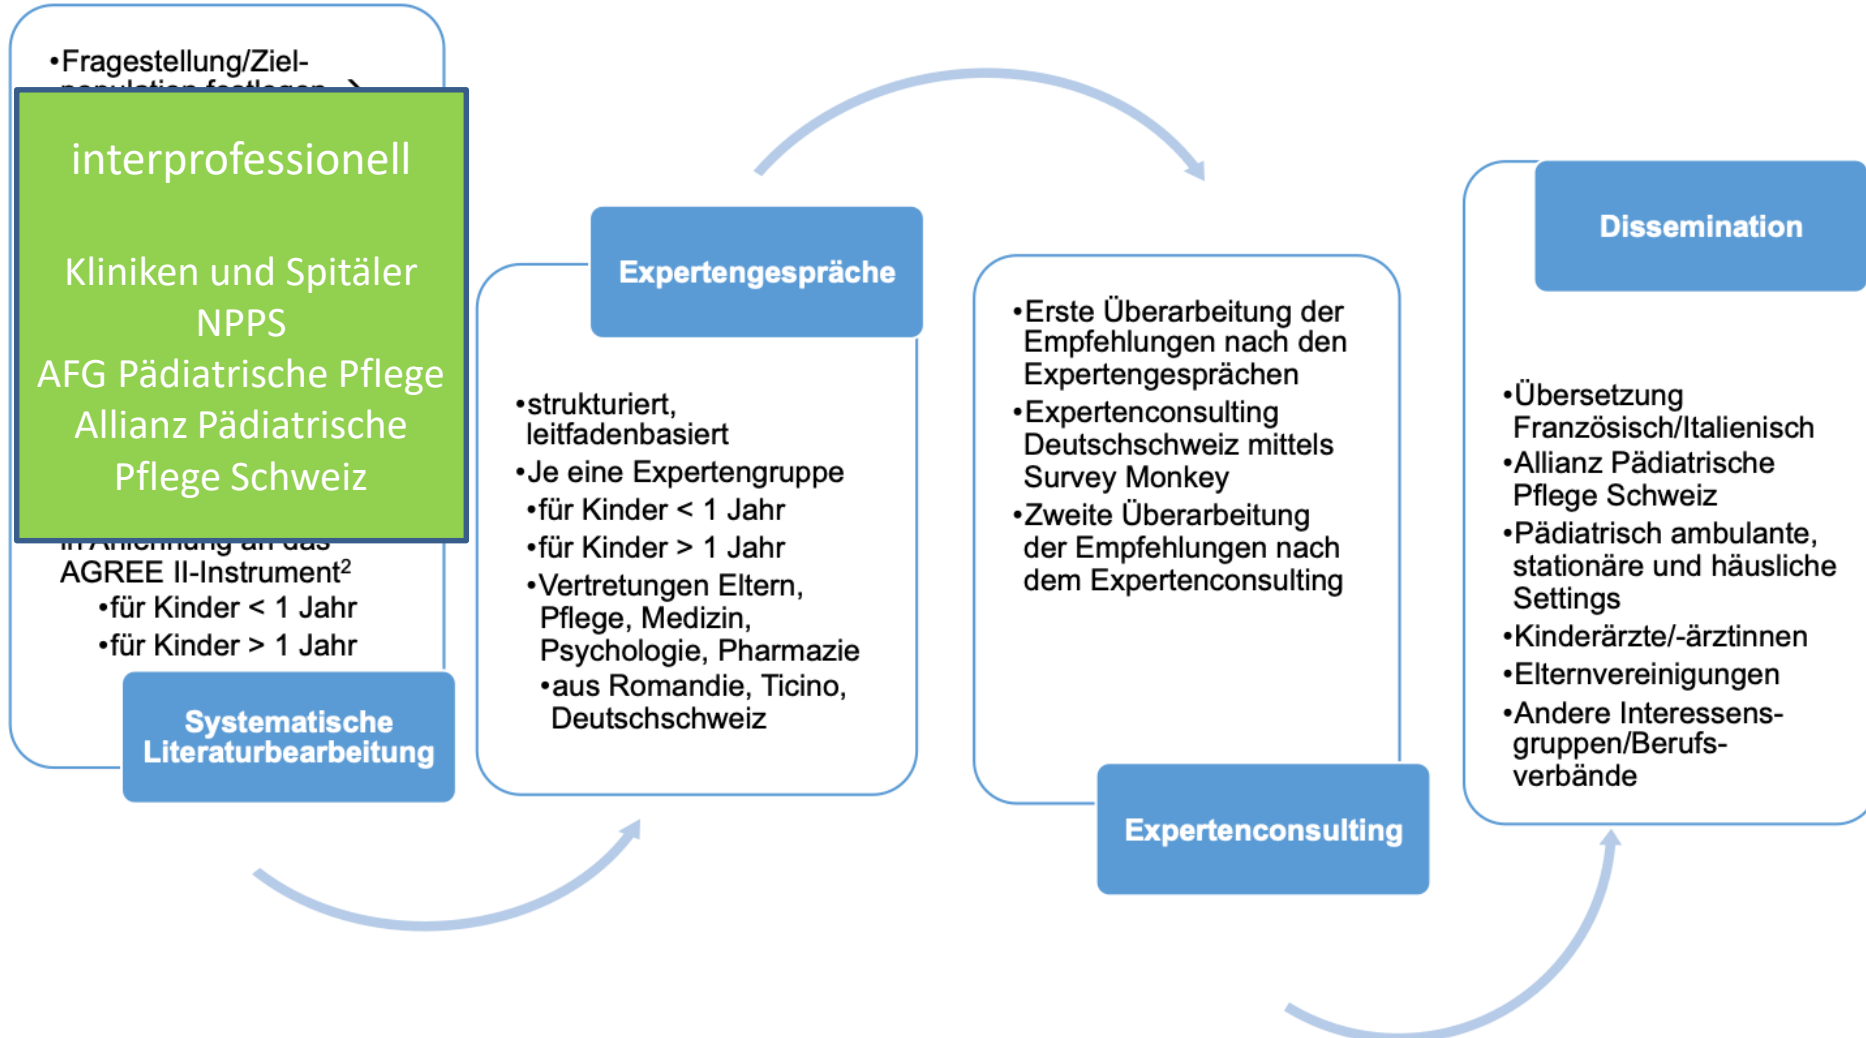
•Fragestellung/Zielpopulation festlegen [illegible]

interprofessionell

Kliniken und Spitäler
NPPS
AFG Pädiatrische Pflege
Allianz Pädiatrische Pflege Schweiz

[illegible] AGREE II-Instrument²
•für Kinder < 1 Jahr
•für Kinder > 1 Jahr

Systematische Literaturbearbeitung

Expertengespräche

•strukturiert, leitfadenbasiert
•Je eine Expertengruppe
•für Kinder < 1 Jahr
•für Kinder > 1 Jahr
•Vertretungen Eltern, Pflege, Medizin, Psychologie, Pharmazie
•aus Romandie, Ticino, Deutschschweiz

•Erste Überarbeitung der Empfehlungen nach den Expertengesprächen
•Expertenconsulting Deutschschweiz mittels Survey Monkey
•Zweite Überarbeitung der Empfehlungen nach dem Expertenconsulting

Expertenconsulting

Dissemination

•Übersetzung Französisch/Italienisch
•Allianz Pädiatrische Pflege Schweiz
•Pädiatrisch ambulante, stationäre und häusliche Settings
•Kinderärzte/-ärztinnen
•Elternvereinigungen
•Andere Interessensgruppen/Berufsverbände